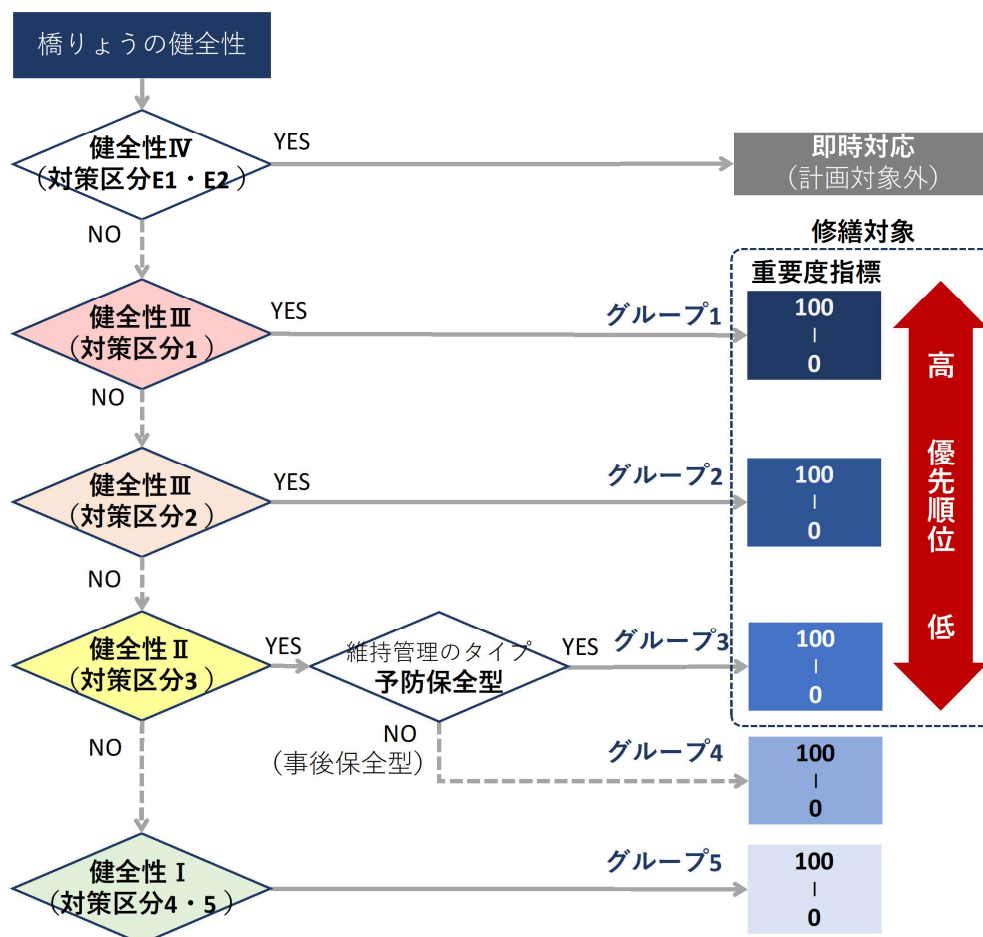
橋りょうの健全性

健全性Ⅳ
（対策区分E1・E2）

YES

即時対応
（計画対象外）

NO

修繕対象

重要度指標

健全性Ⅲ
（対策区分1）

YES

グループ1

100
|
0

高

NO

健全性Ⅲ
（対策区分2）

YES

グループ2

100
|
0

優先順位

NO

健全性Ⅱ
（対策区分3）

YES

維持管理のタイプ
予防保全型

YES

グループ3

100
|
0

低

NO

NO
（事後保全型）

グループ4

100
|
0

健全性Ⅰ
（対策区分4・5）

グループ5

100
|
0